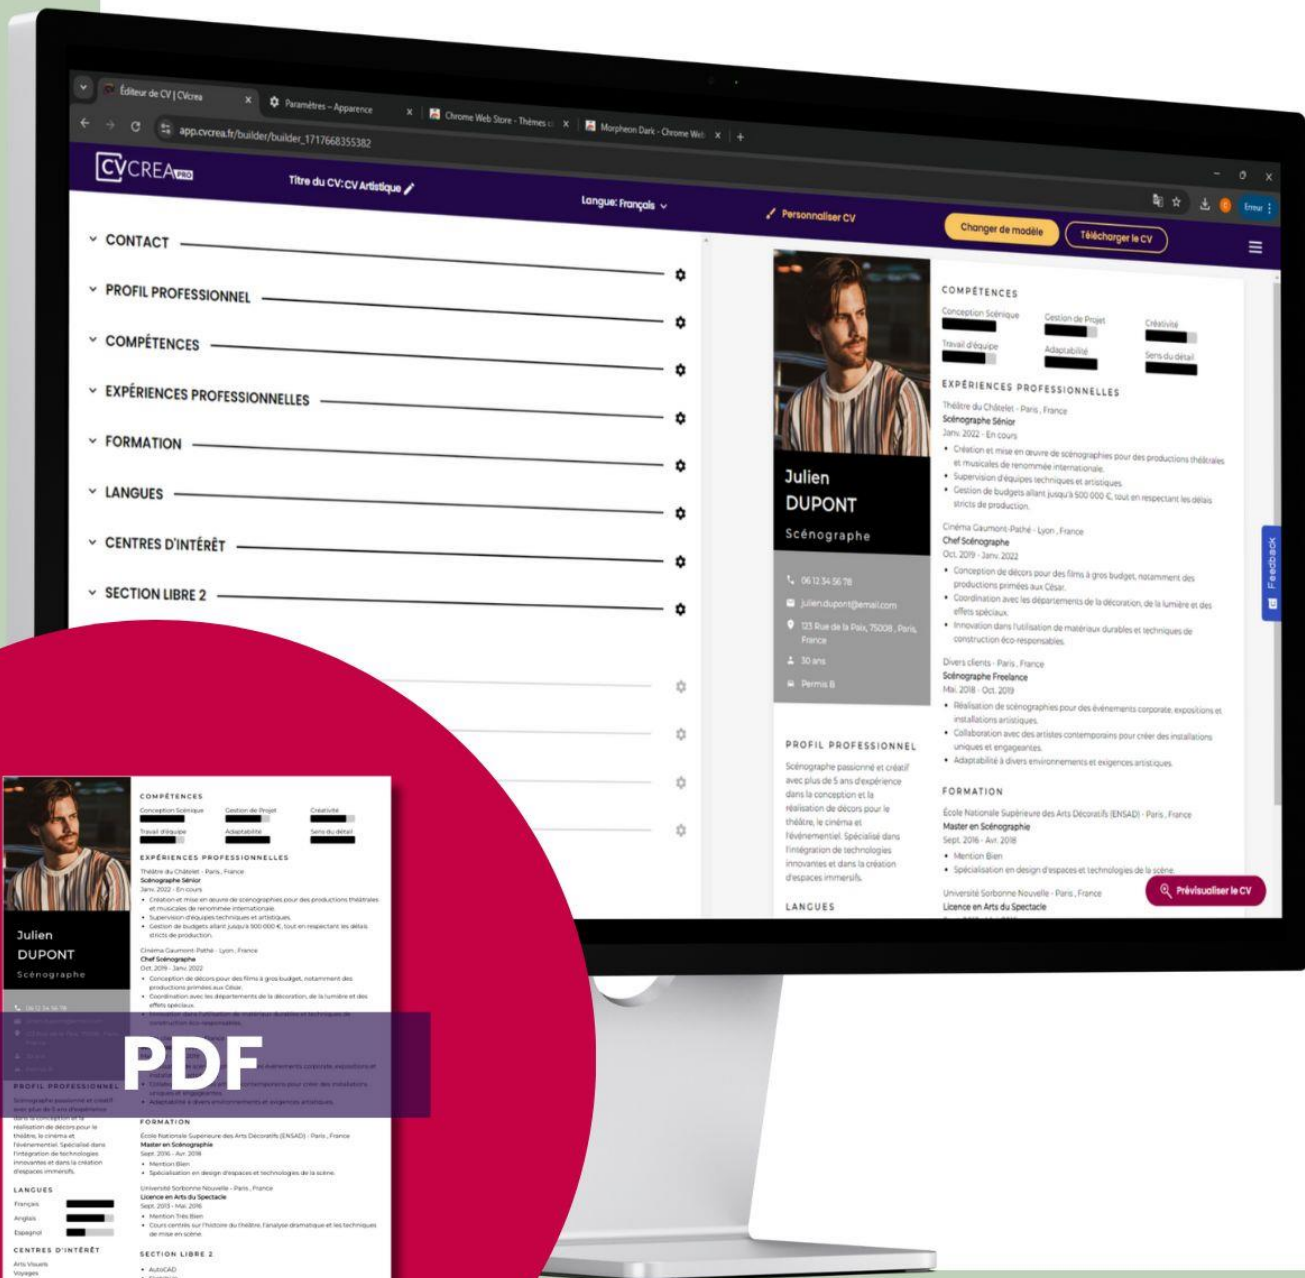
Éditeur de CV | CVcrea
Paramètres – Apparence
Chrome Web Store - Thèmes
Morpheon Dark - Chrome Web
app.cvcrea.fr/builder/builder_1717668355382
Erreur

CVCREA PRO
Titre du CV: CV Artistique
Langue: Français
Personnaliser CV
Changer de modèle
Télécharger le CV

CONTACT
PROFIL PROFESSIONNEL
COMPÉTENCES
EXPÉRIENCES PROFESSIONNELLES
FORMATION
LANGUES
CENTRES D'INTÉRÊT
SECTION LIBRE 2

Julien
DUPONT
Scénographe

06 12 34 56 78
julien.dupont@email.com
123 Rue de la Paix, 75008, Paris, France
30 ans
Permis B

PROFIL PROFESSIONNEL
Scénographe passionné et créatif avec plus de 5 ans d'expérience dans la conception et la réalisation de décors pour le théâtre, le cinéma et l'événementiel. Spécialisé dans l'intégration de technologies innovantes et dans la création d'espaces immersifs.

LANGUES

COMPÉTENCES
Conception Scénique
Gestion de Projet
Créativité
Travail d'équipe
Adaptabilité
Sens du détail

EXPÉRIENCES PROFESSIONNELLES
Théâtre du Châtelet - Paris, France
Scénographe Sénior
Janv. 2022 - En cours
• Création et mise en œuvre de scénographies pour des productions théâtrales et musicales de renommée internationale.
• Supervision d'équipes techniques et artistiques.
• Gestion de budgets allant jusqu'à 500 000 €, tout en respectant les délais stricts de production.

Cinéma Gaumont-Pathé - Lyon, France
Chef Scénographe
Oct. 2019 - Janv. 2022
• Conception de décors pour des films à gros budget, notamment des productions primées aux César.
• Coordination avec les départements de la décoration, de la lumière et des effets spéciaux.
• Innovation dans l'utilisation de matériaux durables et techniques de construction éco-responsables.

Divers clients - Paris, France
Scénographe Freelance
Mai. 2018 - Oct. 2019
• Réalisation de scénographies pour des événements corporate, expositions et installations artistiques.
• Collaboration avec des artistes contemporains pour créer des installations uniques et engageantes.
• Adaptabilité à divers environnements et exigences artistiques.

FORMATION
École Nationale Supérieure des Arts Décoratifs (ENSAD) - Paris, France
Master en Scénographie
Sept. 2016 - Avr. 2018
• Mention Bien
• Spécialisation en design d'espaces et technologies de la scène.

Université Sorbonne Nouvelle - Paris, France
Licence en Arts du Spectacle

Prévisualiser le CV
Feedback

PDF

COMPÉTENCES
Conception Scénique
Gestion de Projet
Créativité
Travail d'équipe
Adaptabilité
Sens du détail

EXPÉRIENCES PROFESSIONNELLES
Théâtre du Châtelet - Paris, France
Scénographe Sénior
Janv. 2022 - En cours
• Création et mise en œuvre de scénographies pour des productions théâtrales et musicales de renommée internationale.
• Supervision d'équipes techniques et artistiques.
• Gestion de budgets allant jusqu'à 500 000 €, tout en respectant les délais stricts de production.
Cinéma Gaumont-Pathé - Lyon, France
Chef Scénographe
Oct. 2019 - Janv. 2022
• Conception de décors pour des films à gros budget, notamment des productions primées aux César.
• Coordination avec les départements de la décoration, de la lumière et des effets spéciaux.
• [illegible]
• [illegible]
• Adaptabilité à divers environnements et exigences artistiques.

Julien
DUPONT
Scénographe
06 12 34 56 78
PROFIL PROFESSIONNEL
Scénographe passionné et créatif avec plus de 5 ans d'expérience dans la conception et la réalisation de décors pour le théâtre, le cinéma et l'événementiel. Spécialisé dans l'intégration de technologies innovantes et dans la création d'espaces immersifs.

FORMATION
École Nationale Supérieure des Arts Décoratifs (ENSAD) - Paris, France
Master en Scénographie
Sept. 2016 - Avr. 2018
• Mention Bien
• Spécialisation en design d'espaces et technologies de la scène.
Université Sorbonne Nouvelle - Paris, France
Licence en Arts du Spectacle
Sept. 2013 - Mai. 2016
• Mention Très Bien
• Cours centrés sur l'histoire du théâtre, l'analyse dramatique et les techniques de mise en scène.

LANGUES
Français
Anglais
Espagnol

CENTRES D'INTÉRÊT
Arts Visuels
Voyages

SECTION LIBRE 2
• AutoCAD
• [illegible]